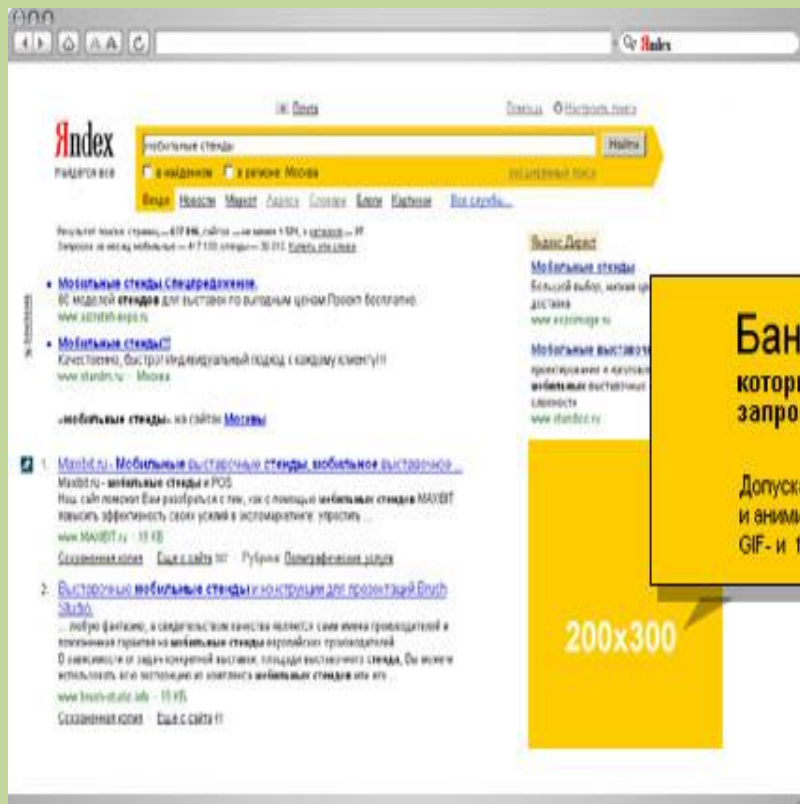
Яndex

Почта

Помощь Настроить поиск

Яndex
Найдётся всё

мобильные стенды

Найти

в найденном в регионе Москва

расширенный поиск

Веши Новости Маркет Адреса Словари Блоги Картинки Все службы...

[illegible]

Мобильные стенды Спецпредложение.
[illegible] моделей стендов для выставки по выгодным ценам Проект бесплатно.
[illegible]

Мобильные стенды!!!
Качественно, быстро! Индивидуальный подход к каждому клиенту!!!
www.standm.ru · Москва

«мобильные стенды» на сайтах Москвы

1. Maxibit.ru - Мобильные выставочные стенды, мобильное выставочное ...
Maxibit.ru - мобильные стенды и POS
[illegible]
www.MAXIBIT.ru · 11 КБ
Сохраненная копия · Еще с сайта · Рубрика: Полиграфические услуги

2. Выставочные мобильные стенды и конструкции для презентаций Bruch Studio.
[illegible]
www.bruch-studio.info · 11 КБ
Сохраненная копия · Еще с сайта

Яндекс.Директ

Мобильные стенды
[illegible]

Мобильные выставочные
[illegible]

Бан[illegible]
котор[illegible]
запро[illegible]

Допуска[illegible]
и аним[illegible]
GIF- и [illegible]

200x300